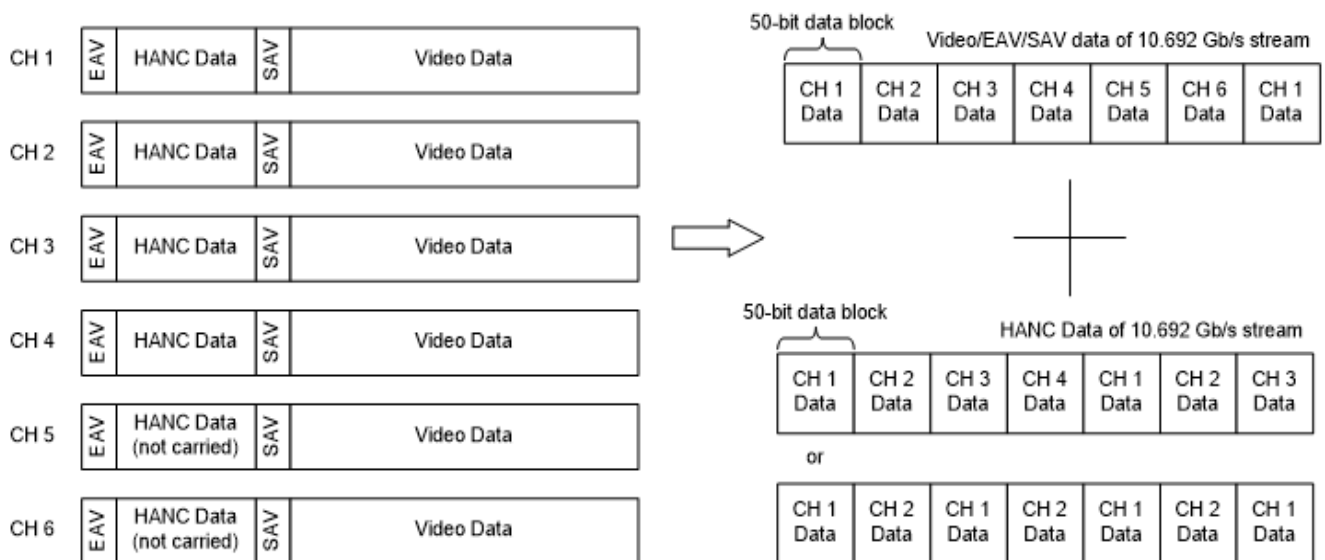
CH 1 | EAV | HANC Data | SAV | Video Data

CH 2 | EAV | HANC Data | SAV | Video Data

CH 3 | EAV | HANC Data | SAV | Video Data

CH 4 | EAV | HANC Data | SAV | Video Data

CH 5 | EAV | HANC Data (not carried) | SAV | Video Data

CH 6 | EAV | HANC Data (not carried) | SAV | Video Data

50-bit data block

Video/EAV/SAV data of 10.692 Gb/s stream

| CH 1 Data | CH 2 Data | CH 3 Data | CH 4 Data | CH 5 Data | CH 6 Data | CH 1 Data |
|---|---|---|---|---|---|---|

50-bit data block

HANC Data of 10.692 Gb/s stream

| CH 1 Data | CH 2 Data | CH 3 Data | CH 4 Data | CH 1 Data | CH 2 Data | CH 3 Data |
|---|---|---|---|---|---|---|

or

| CH 1 Data | CH 2 Data | CH 1 Data | CH 2 Data | CH 1 Data | CH 2 Data | CH 1 Data |
|---|---|---|---|---|---|---|